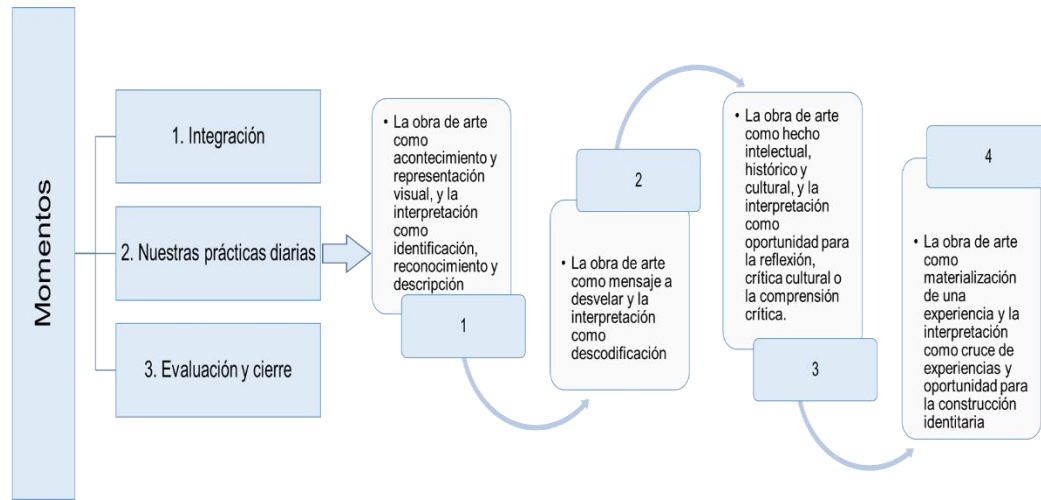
Momentos

1. Integración

2. Nuestras prácticas diarias

3. Evaluación y cierre

• La obra de arte como acontecimiento y representación visual, y la interpretación como identificación, reconocimiento y descripción

1

2

• La obra de arte como mensaje a desvelar y la interpretación como descodificación

• La obra de arte como hecho intelectual, histórico y cultural, y la interpretación como oportunidad para la reflexión, crítica cultural o la comprensión crítica.

3

4

• La obra de arte como materialización de una experiencia y la interpretación como cruce de experiencias y oportunidad para la construcción identitaria